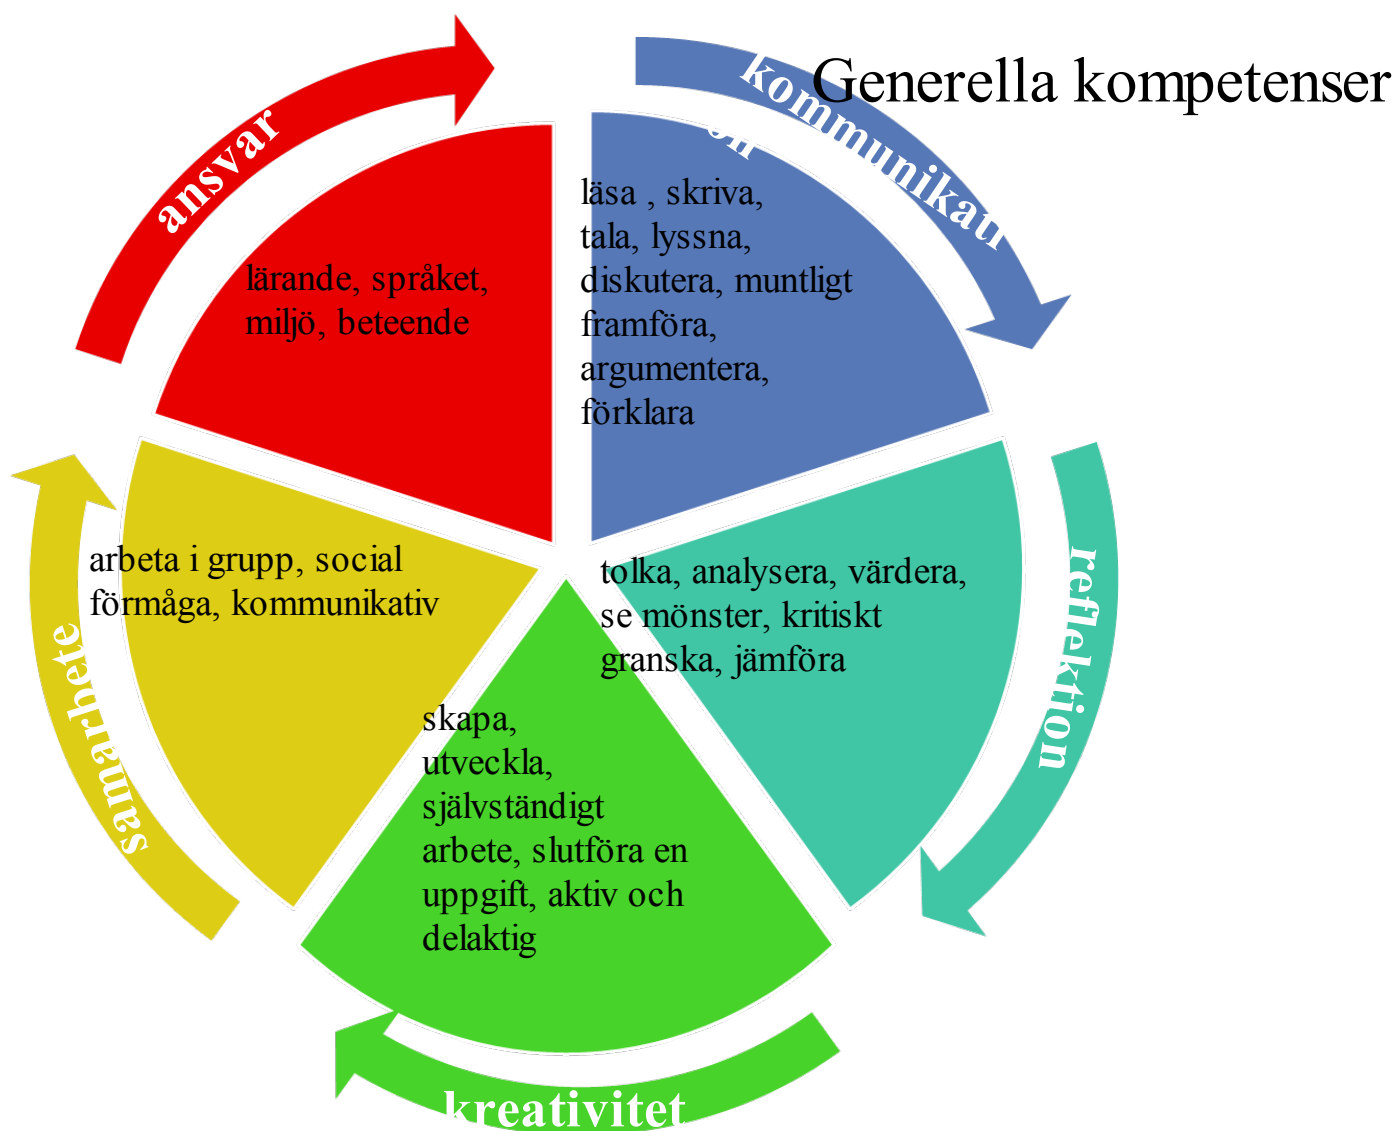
Generella kompetenser

ansvar

lärande, språket, miljö, beteende

kommunikati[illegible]on

läsa , skriva, tala, lyssna, diskutera, muntligt framföra, argumentera, förklara

reflektion

tolka, analysera, värdera, se mönster, kritiskt granska, jämföra

kreativitet

skapa, utveckla, självständigt arbete, slutföra en uppgift, aktiv och delaktig

samarbete

arbeta i grupp, social förmåga, kommunikativ